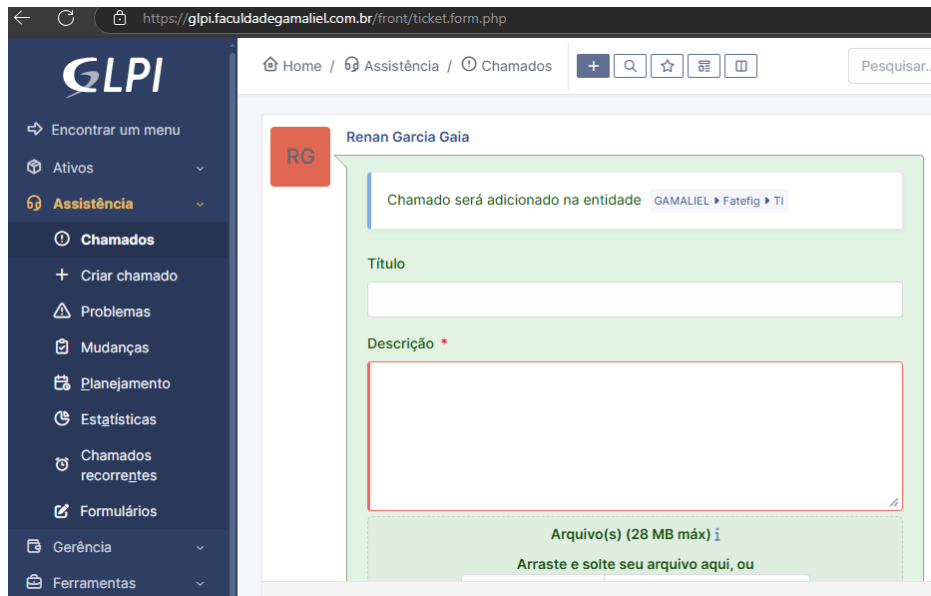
https://glpi.faculdadegamaliel.com.br/front/ticket.form.php

GLPI

Encontrar um menu
Ativos
Assistência
Chamados
Criar chamado
Problemas
Mudanças
Planejamento
Estatísticas
Chamados recorrentes
Formulários
Gerência
Ferramentas

Home / Assistência / Chamados

Pesquisar...

RG

Renan Garcia Gaia

Chamado será adicionado na entidade GAMALIEL ▸ Fatefig ▸ TI

Título

Descrição *

Arquivo(s) (28 MB máx) i

Arraste e solte seu arquivo aqui, ou